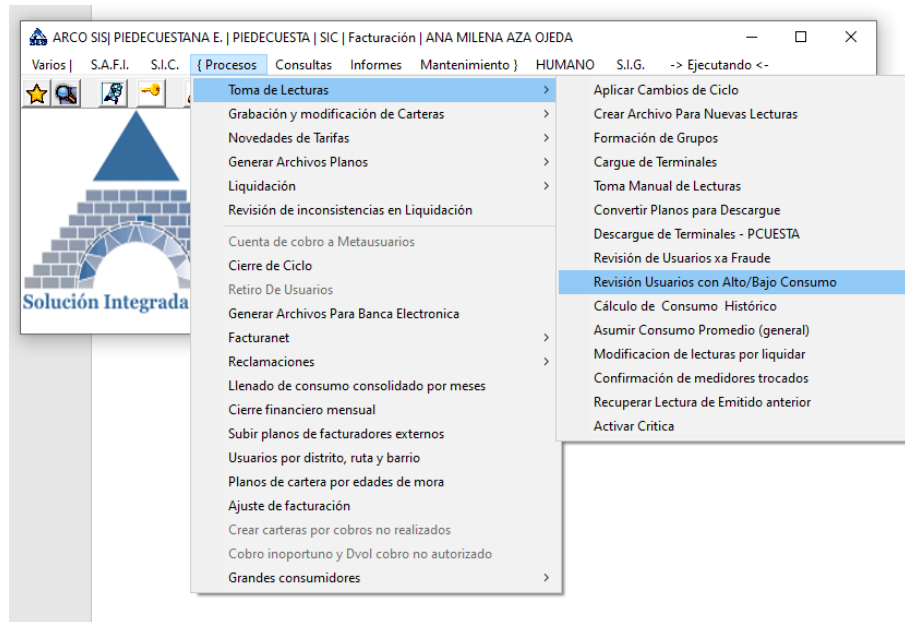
ARCO SIS| PIEDECUESTANA E. | PIEDECUESTA | SIC | Facturación | ANA MILENA AZA OJEDA

Varios | S.A.F.I. S.I.C. { Procesos Consultas Informes Mantenimiento } HUMANO S.I.G. -> Ejecutando <-

Solución Integrada

Toma de Lecturas
Grabación y modificación de Carteras
Novedades de Tarifas
Generar Archivos Planos
Liquidación
Revisión de inconsistencias en Liquidación
Cuenta de cobro a Metausuarios
Cierre de Ciclo
Retiro De Usuarios
Generar Archivos Para Banca Electronica
Facturanet
Reclamaciones
Llenado de consumo consolidado por meses
Cierre financiero mensual
Subir planos de facturadores externos
Usuarios por distrito, ruta y barrio
Planos de cartera por edades de mora
Ajuste de facturación
Crear carteras por cobros no realizados
Cobro inoportuno y Dvol cobro no autorizado
Grandes consumidores

Aplicar Cambios de Ciclo
Crear Archivo Para Nuevas Lecturas
Formación de Grupos
Cargue de Terminales
Toma Manual de Lecturas
Convertir Planos para Descargue
Descargue de Terminales - PCUESTA
Revisión de Usuarios xa Fraude
Revisión Usuarios con Alto/Bajo Consumo
Cálculo de Consumo Histórico
Asumir Consumo Promedio (general)
Modificacion de lecturas por liquidar
Confirmación de medidores trocados
Recuperar Lectura de Emitido anterior
Activar Critica